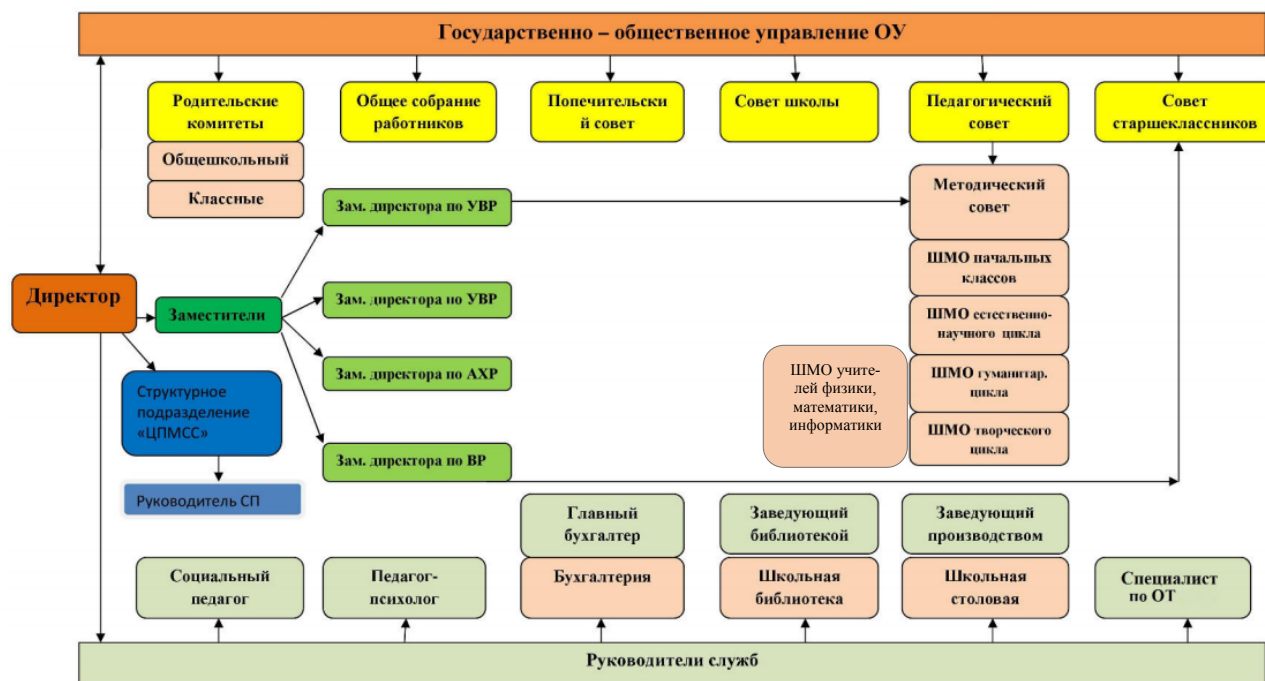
Государственно – общественное управление ОУ

Родительские комитеты

Общешкольный

Классные

Общее собрание работников

Попечительский совет

Совет школы

Педагогический совет

Совет старшеклассников

Методический совет

ШМО начальных классов

ШМО естественно-научного цикла

ШМО гуманитар. цикла

ШМО творческого цикла

ШМО учителей физики, математики, информатики

Директор

Заместители

Зам. директора по УВР

Зам. директора по УВР

Зам. директора по АХР

Зам. директора по ВР

Структурное подразделение «ЦПМСС»

Руководитель СП

Главный бухгалтер

Бухгалтерия

Заведующий библиотекой

Школьная библиотека

Заведующий производством

Школьная столовая

Социальный педагог

Педагог-психолог

Специалист по ОТ

Руководители служб